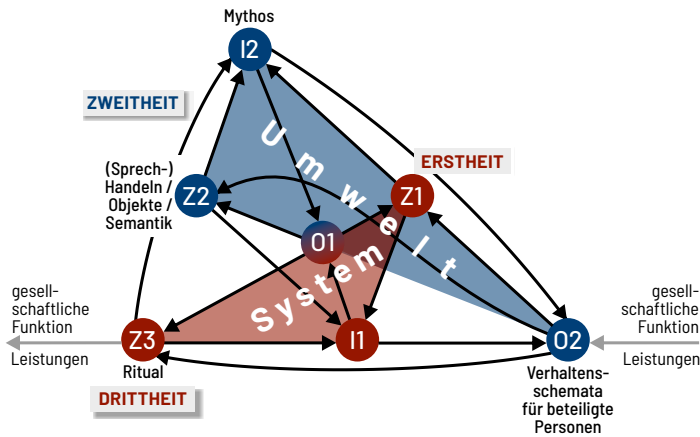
Mythos

I2

ZWEITHEIT

U m w e l t

ERSTHEIT

(Sprech-) Handeln / Objekte / Semantik

Z2

Z1

O1

gesell-schaftliche Funktion

S y s t e m

gesell-schaftliche Funktion

Leistungen

Z3

I1

O2

Leistungen

Ritual

DRITTHEIT

Verhaltens-schemata für beteiligte Personen